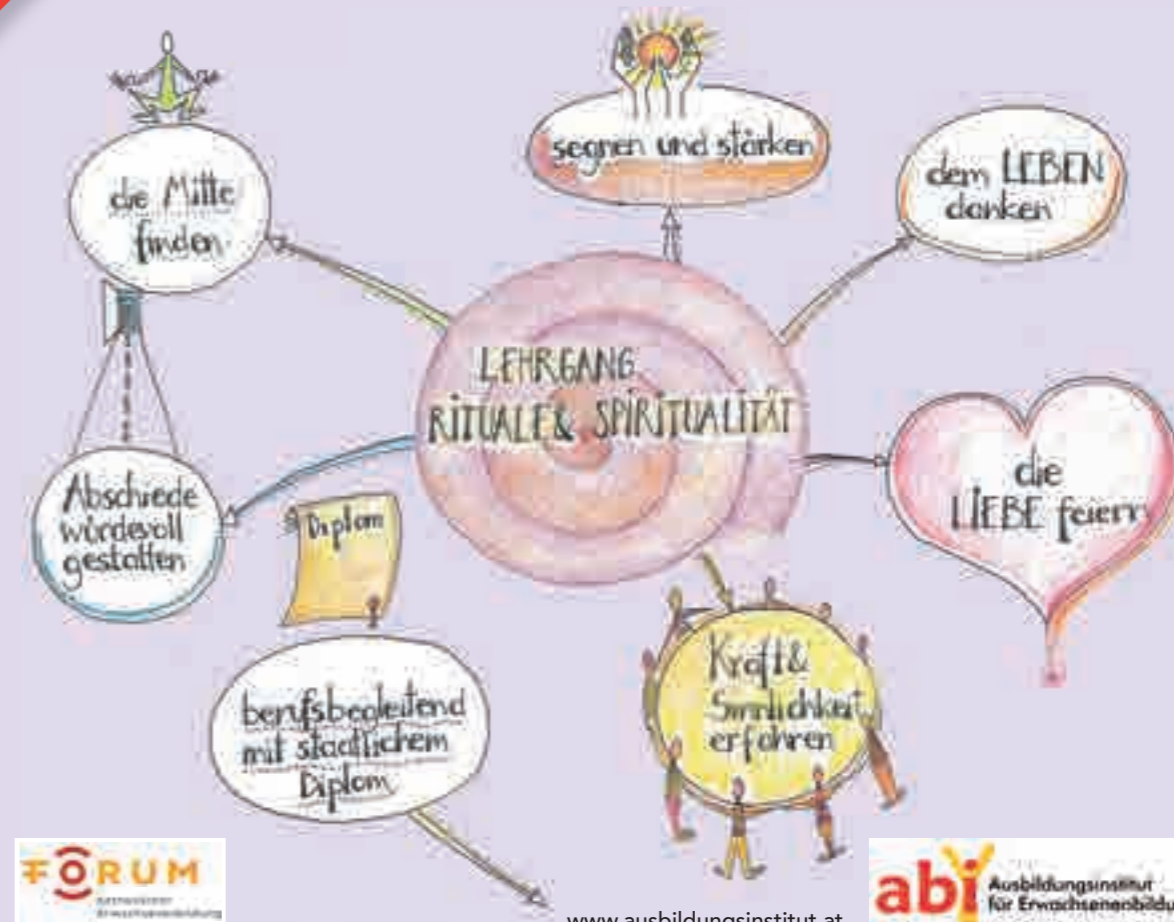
segnen und stärken

die Mitte finden

dem LEBEN danken

LEHRGANG RITUALE & SPIRITUALITÄT

Abschiede würdevoll gestalten

Diplom

die LIEBE feiern

berufsbegleitend mit staatlichem Diplom

Kraft & Sinnlichkeit erfahren

FORUM

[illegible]

www.ausbildungsinstitut.at

abi Ausbildungsinstitut für Erwachsenenbildu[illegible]